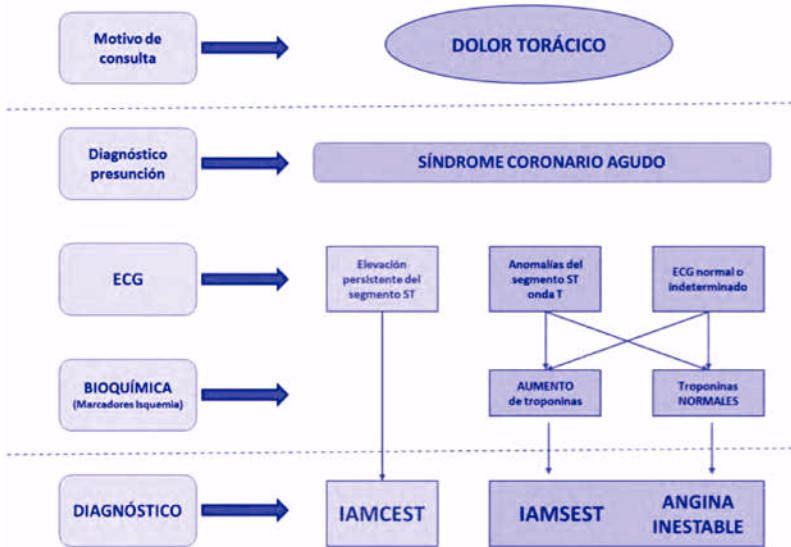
Motivo de consulta

DOLOR TORÁCICO

Diagnóstico presunción

SÍNDROME CORONARIO AGUDO

ECG

Elevación persistente del segmento ST

Anomalías del segmento ST onda T

ECG normal o indeterminado

BIOQUÍMICA
(Marcadores Isquemia)

AUMENTO de troponinas

Troponinas NORMALES

DIAGNÓSTICO

IAMCEST

IAMSEST

ANGINA INESTABLE